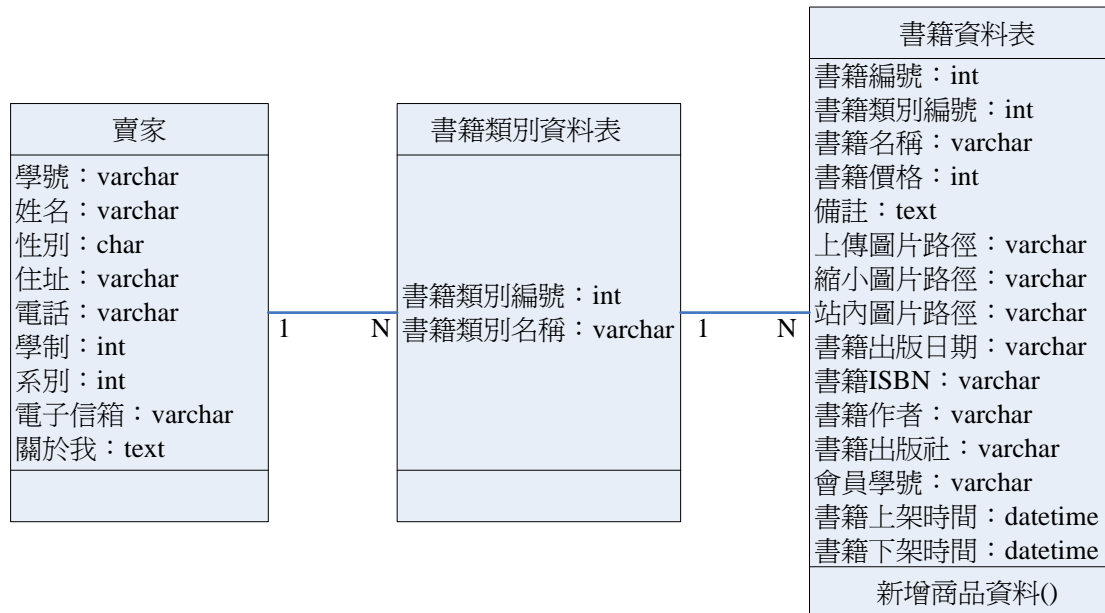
賣家
學號：varchar
姓名：varchar
性別：char
住址：varchar
電話：varchar
學制：int
系別：int
電子信箱：varchar
關於我：text

1

N

書籍類別資料表
書籍類別編號：int
書籍類別名稱：varchar

1

N

書籍資料表
書籍編號：int
書籍類別編號：int
書籍名稱：varchar
書籍價格：int
備註：text
上傳圖片路徑：varchar
縮小圖片路徑：varchar
站內圖片路徑：varchar
書籍出版日期：varchar
書籍ISBN：varchar
書籍作者：varchar
書籍出版社：varchar
會員學號：varchar
書籍上架時間：datetime
書籍下架時間：datetime
新增商品資料()